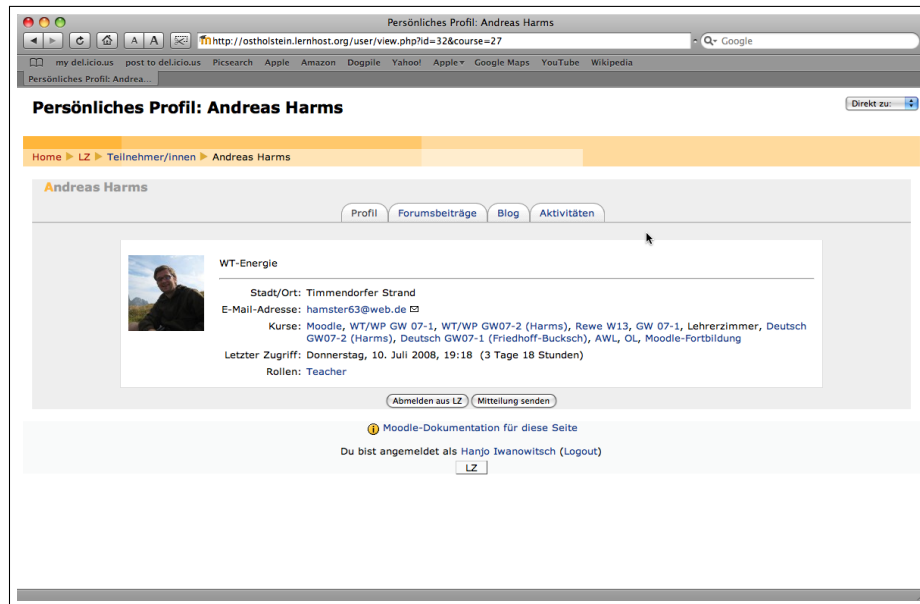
Persönliches Profil: Andreas Harms

A A

http://ostholstein.lernhost.org/user/view.php?id=32&course=27

Google

my del.icio.us post to del.icio.us Picsearch Apple Amazon Dogpile Yahoo! Apple Google Maps YouTube Wikipedia

Persönliches Profil: Andrea...

Persönliches Profil: Andreas Harms

Direkt zu:

Home ▶ LZ ▶ Teilnehmer/innen ▶ Andreas Harms

Andreas Harms

Profil Forumsbeiträge Blog Aktivitäten

WT-Energie

Stadt/Ort: Timmendorfer Strand

E-Mail-Adresse: hamster63@web.de

Kurse: Moodle, WT/WP GW 07-1, WT/WP GW07-2 (Harms), Rewe W13, GW 07-1, Lehrerzimmer, Deutsch GW07-2 (Harms), Deutsch GW07-1 (Friedhoff-Bucksch), AWL, OL, Moodle-Fortbildung

Letzter Zugriff: Donnerstag, 10. Juli 2008, 19:18 (3 Tage 18 Stunden)

Rollen: Teacher

Abmelden aus LZ Mitteilung senden

Moodle-Dokumentation für diese Seite

Du bist angemeldet als Hanjo Iwanowitsch (Logout)

LZ